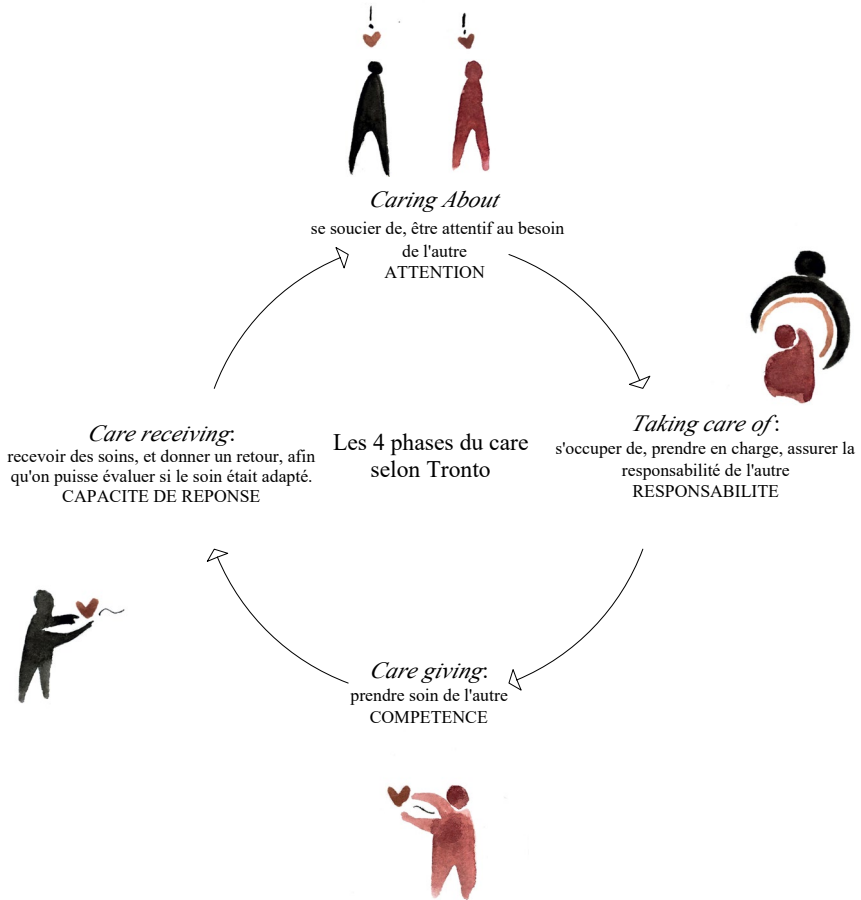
!
!

Caring About
se soucier de, être attentif au besoin de l'autre
ATTENTION

Taking care of :
s'occuper de, prendre en charge, assurer la responsabilité de l'autre
RESPONSABILITE

Les 4 phases du care selon Tronto

Care receiving:
recevoir des soins, et donner un retour, afin qu'on puisse évaluer si le soin était adapté.
CAPACITE DE REPONSE

Care giving:
prendre soin de l'autre
COMPETENCE